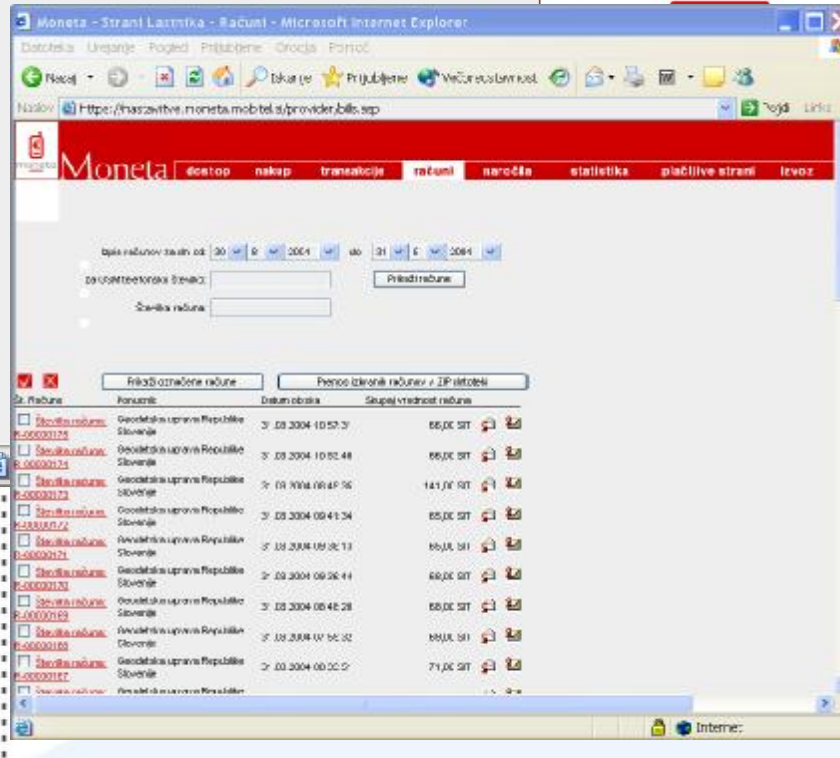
Moneta - Strani Lastnika - Računi - Microsoft Internet Explorer

Datoteka Urejanje Pogled Priljubljene Orodja Pomoč

Nazaj Iskanje Priljubljene Večpredstavnost

Naslov https://nastavitve.moneta.mobitel.si/provider/bills.asp Pojdi Links

Moneta dostop nakup transakcije računi naročila statistika plačljive strani izvoz

Izpis računov za obdobje od: 30 8 2004 do 31 8 2004

Zaporedna telefonska številka:

Prikaži račune

Številka računa:

Prikaži označene račune

Prenos izbranih računov v ZIP datoteki

Št. Računa | Ponudnik | Datum obiska | Skupaj vrednost računa
--- | --- | --- | ---
Številka računa: R-00000175 | Geodetska uprava Republike Slovenije | 31.08.2004 10:57:37 | 66,00 SIT
Številka računa: R-00000174 | Geodetska uprava Republike Slovenije | 31.08.2004 10:52:46 | 66,00 SIT
Številka računa: R-00000173 | Geodetska uprava Republike Slovenije | 31.08.2004 09:47:35 | 141,00 SIT
Številka računa: R-00000172 | Geodetska uprava Republike Slovenije | 31.08.2004 09:41:34 | 65,00 SIT
Številka računa: R-00000171 | Geodetska uprava Republike Slovenije | 31.08.2004 09:36:13 | 66,00 SIT
Številka računa: R-00000170 | Geodetska uprava Republike Slovenije | 31.08.2004 09:36:44 | 66,00 SIT
Številka računa: R-00000169 | Geodetska uprava Republike Slovenije | 31.08.2004 08:48:28 | 66,00 SIT
Številka računa: R-00000168 | Geodetska uprava Republike Slovenije | 31.08.2004 07:55:32 | 66,00 SIT
Številka računa: R-00000167 | Geodetska uprava Republike Slovenije | 31.08.2004 00:00:57 | 71,00 SIT
Številka računa: | Geodetska uprava Republike | |

Internet